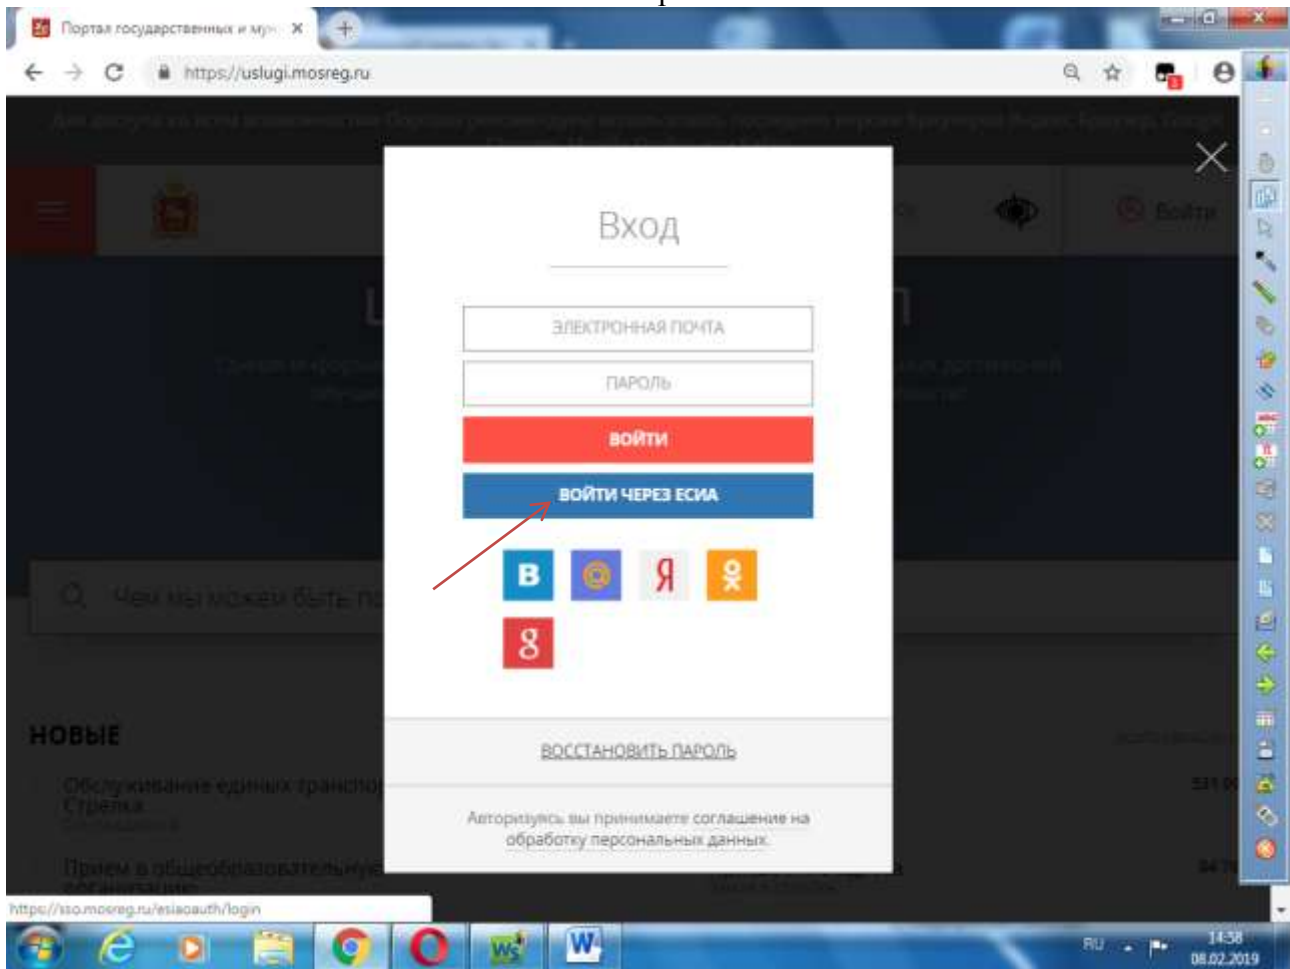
Портал государственных и му... ×

https://uslugi.mosreg.ru

Вход

ЭЛЕКТРОННАЯ ПОЧТА

ПАРОЛЬ

ВОЙТИ

ВОЙТИ ЧЕРЕЗ ЕСИА

В Я

8

ВОССТАНОВИТЬ ПАРОЛЬ

Авторизуясь вы принимаете соглашение на обработку персональных данных.

Войти

Чем мы можем быть по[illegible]

НОВЫЕ

Обслуживание единых транспо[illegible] Стрелка

Прием в общеобразовательные организации

https://sso.mosreg.ru/esiaoauth/login

RU

14:38
08.02.2019